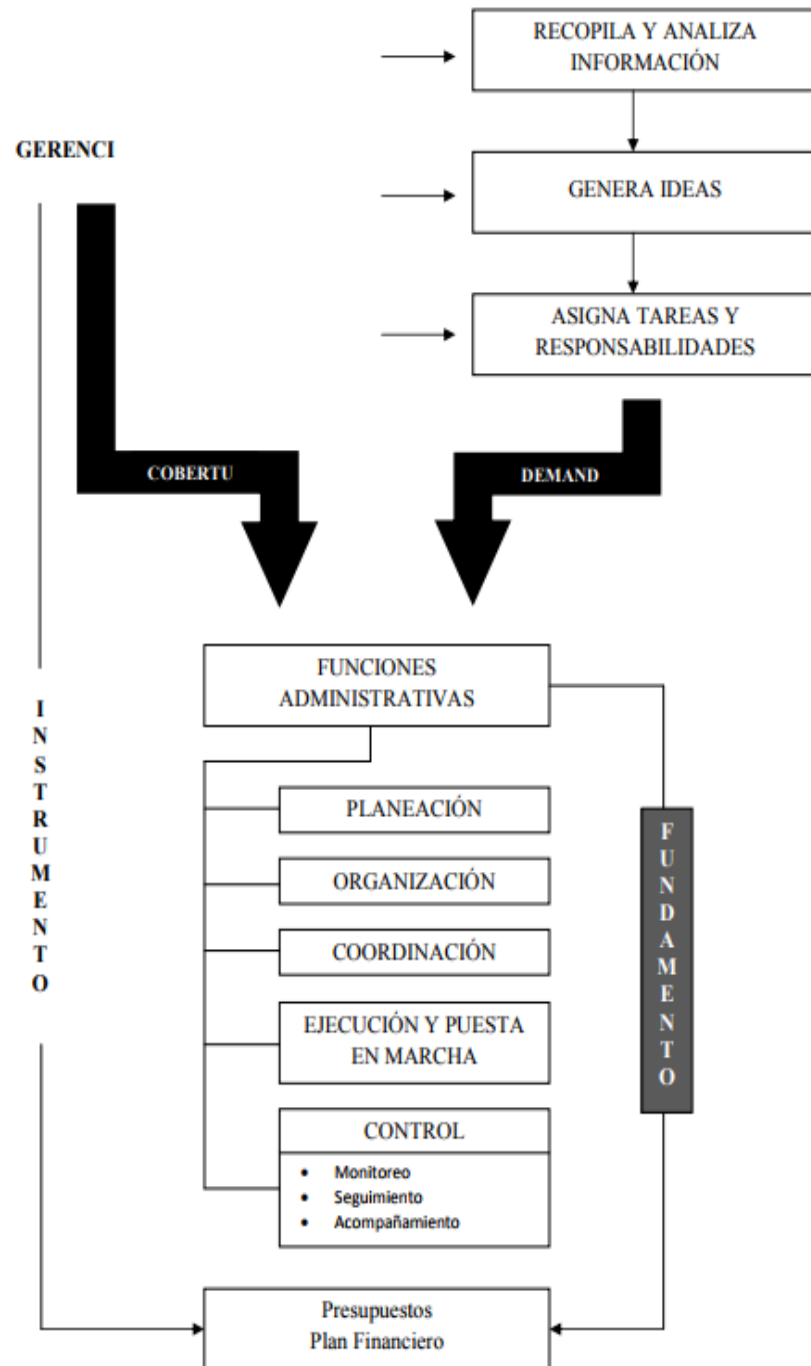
RECOPILA Y ANALIZA INFORMACIÓN

GERENCI

GENERA IDEAS

ASIGNA TAREAS Y RESPONSABILIDADES

COBERTU

DEMAND

FUNCIONES ADMINISTRATIVAS

I
N
S
T
R
U
M
E
N
T
O

PLANEACIÓN

ORGANIZACIÓN

COORDINACIÓN

EJECUCIÓN Y PUESTA EN MARCHA

CONTROL
- Monitoreo
- Seguimiento
- Acompañamiento

F
U
N
D
A
M
E
N
T
O

Presupuestos
Plan Financiero